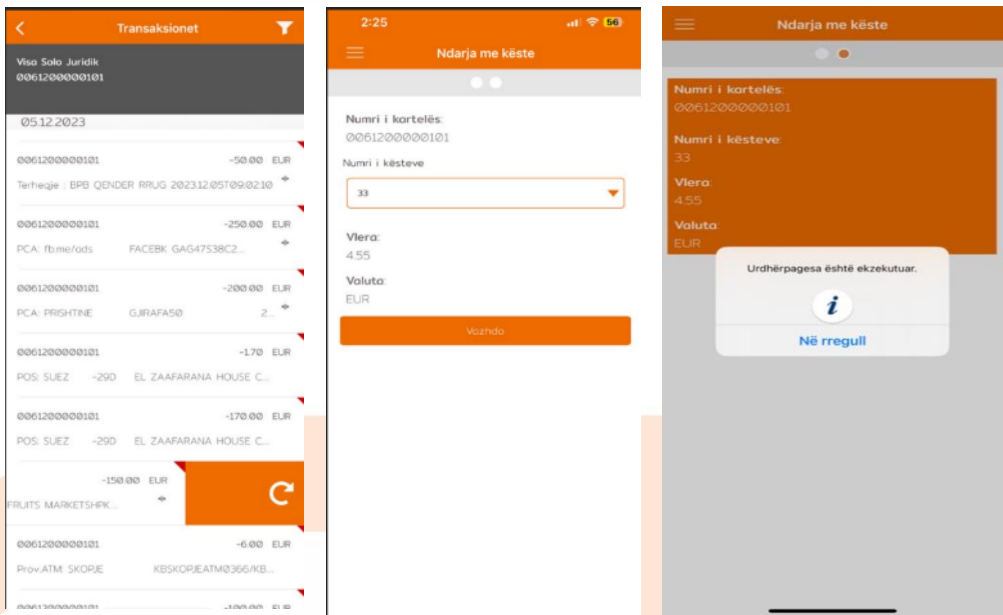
Transaksionet

Visa Solo Juridik
0061200000101

05.12.2023

0061200000101 -50.00 EUR
Terheqje : BPB QENDER RRUG 2023.12.05T09:0210

0061200000101 -250.00 EUR
PCA: fb.me/ads FACEBK GAG47538C2...

0061200000101 -200.00 EUR
PCA: PRISHTINE GJIRAFA50 2...

0061200000101 -1.70 EUR
POS: SUEZ -290 EL ZAAFARANA HOUSE C...

0061200000101 -170.00 EUR
POS: SUEZ -290 EL ZAAFARANA HOUSE C...

-150.00 EUR
FRUITS MARKETSHPK...

0061200000101 -6.00 EUR
Prov.ATM: SKORJE KBSKORJEATM0366/KB...

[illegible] -100.00 EUR

2:25 56

Ndarja me këste

Numri i kartelës:
0061200000101

Numri i kësteve

33

Vlera:
4.55

Valuta:
EUR

Vazhdo

Ndarja me këste

Numri i kartelës:
0061200000101

Numri i kësteve:
33

Vlera:
4.55

Valuta:
EUR

Urdhërpagesa është ekzekutuar.

Në rregull